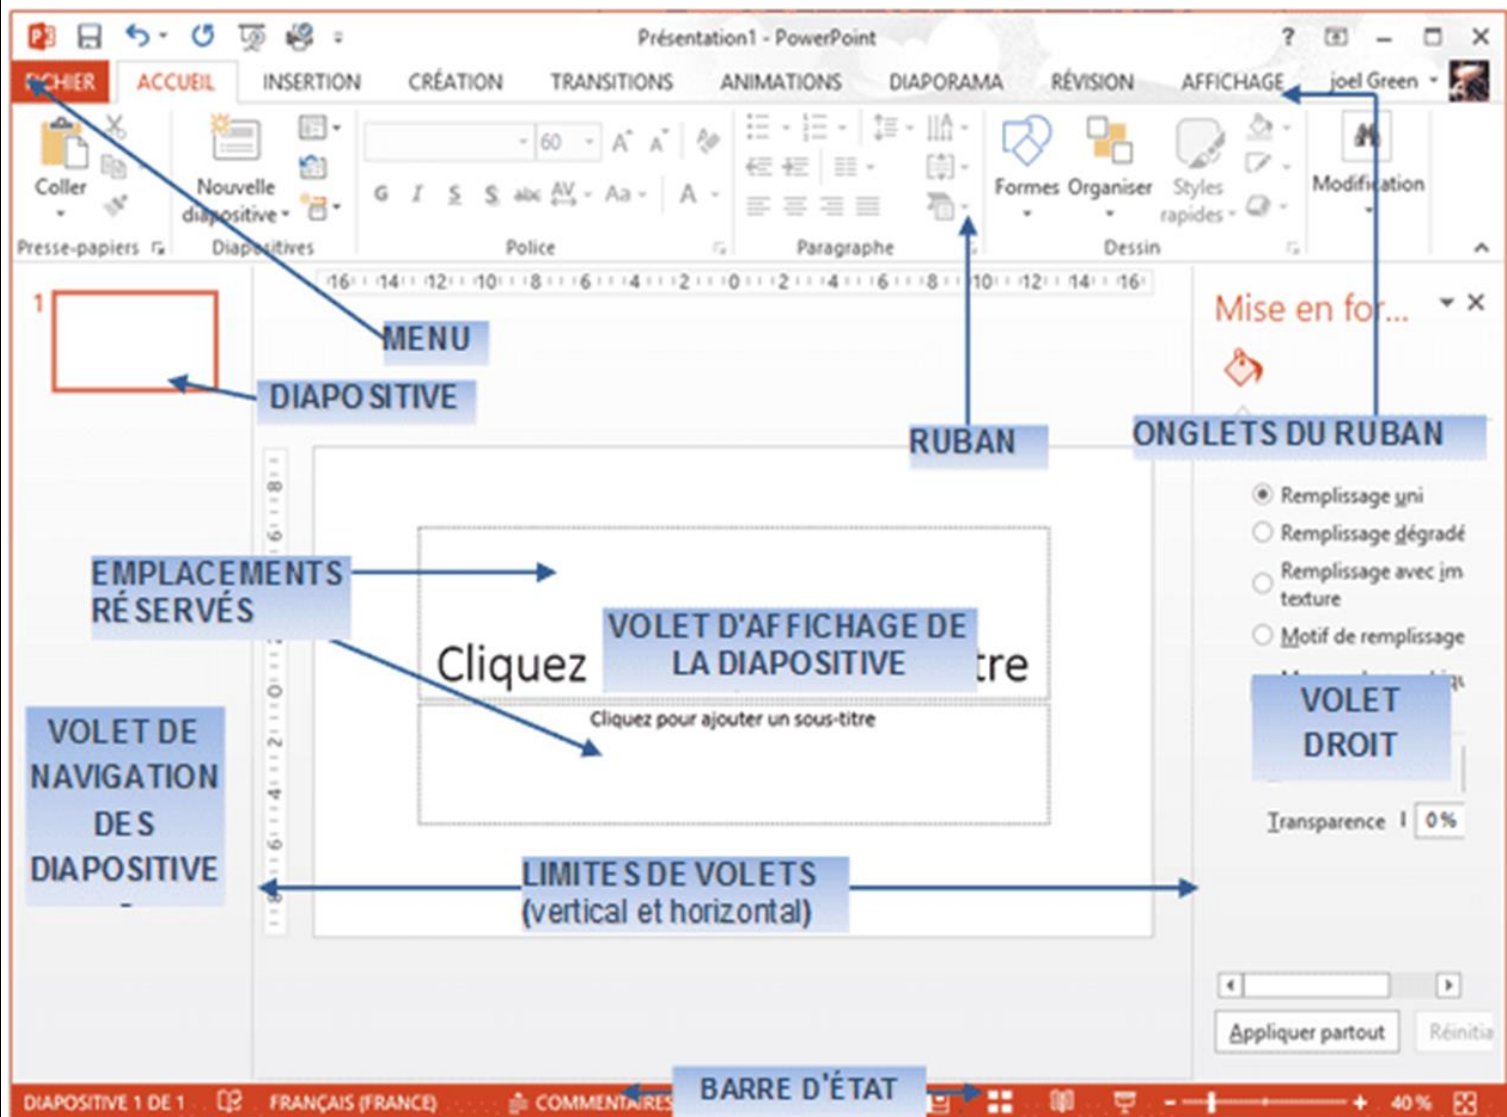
Présentation1 - PowerPoint

? — ☐ ✕

FICHIER ACCUEIL INSERTION CRÉATION TRANSITIONS ANIMATIONS DIAPORAMA RÉVISION AFFICHAGE joel Green

Coller
Nouvelle diapositive
60
G I S S abc AV Aa A
Formes Organiser Styles rapides
Modification

Presse-papiers Diapositives Police Paragraphe Dessin

16 14 12 10 8 6 4 2 0 2 4 6 8 10 12 14 16

1

MENU

DIAPOSITIVE

RUBAN

ONGLETS DU RUBAN

Mise en for...

Remplissage uni
Remplissage dégradé
Remplissage avec im texture
Motif de remplissage

EMPLACEMENTS RÉSERVÉS

VOLET D'AFFICHAGE DE LA DIAPOSITIVE

Cliquez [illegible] tre

Cliquez pour ajouter un sous-titre

VOLET DE NAVIGATION DES DIAPOSITIVE

VOLET DROIT

Transparence 0 %

LIMITES DE VOLETS (vertical et horizontal)

Appliquer partout Réinitia

DIAPOSITIVE 1 DE 1 FRANÇAIS (FRANCE) COMMENTAIRES BARRE D'ÉTAT 40 %